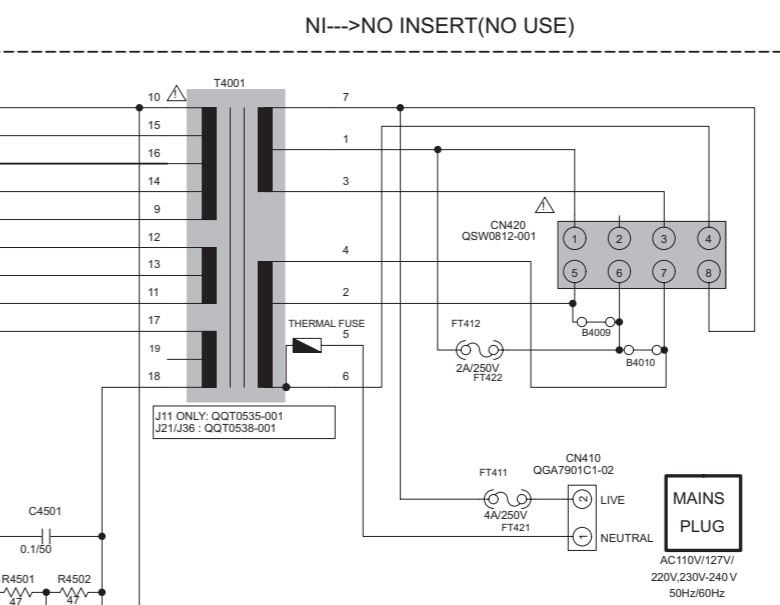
NI--->NO INSERT(NO USE)

T4001

10

15

16

14

9

12

13

11

17

19

18

7

1

3

4

2

THERMAL FUSE

5

6

CN420
QSW0812-001

1 2 3 4
5 6 7 8

B4009

B4010

FT412

2A/250V
FT422

J11 ONLY: QQT0535-001
J21/J36 : QQT0538-001

CN410
QGA7901C1-02

FT411

4A/250V
FT421

2 LIVE

1 NEUTRAL

MAINS PLUG

AC110V/127V/
220V,230V-240V
50Hz/60Hz

C4501

0.1/50

R4501
47

R4502
47